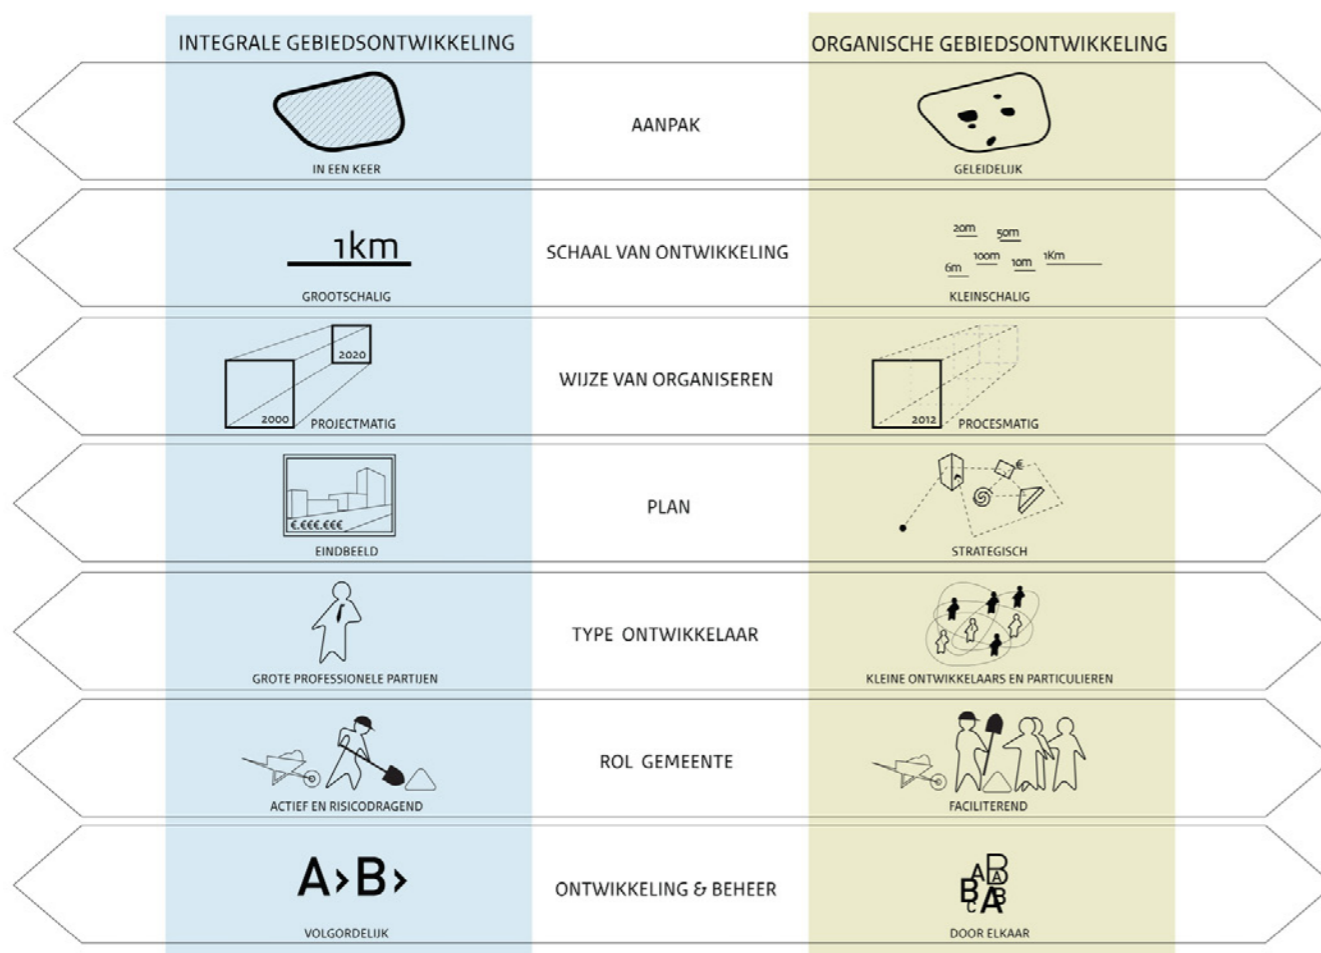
INTEGRALE GEBIEDSONTWIKKELING

ORGANISCHE GEBIEDSONTWIKKELING

IN EEN KEER

AANPAK

GELEIDELIJK

1km

GROOTSCHALIG

SCHAAL VAN ONTWIKKELING

20m 50m 100m 10m 1Km 6m

KLEINSCHALIG

2020 2000 PROJECTMATIG

WIJZE VAN ORGANISEREN

2012 PROCESMATIG

€.€€€.€€€

EINDBEELD

PLAN

€

STRATEGISCH

GROTE PROFESSIONELE PARTIJEN

TYPE ONTWIKKELAAR

KLEINE ONTWIKKELAARS EN PARTICULIEREN

ACTIEF EN RISICODRAGEND

ROL GEMEENTE

FACILITEREND

A›B›

VOLGORDELIJK

ONTWIKKELING & BEHEER

A B B A C A B

DOOR ELKAAR